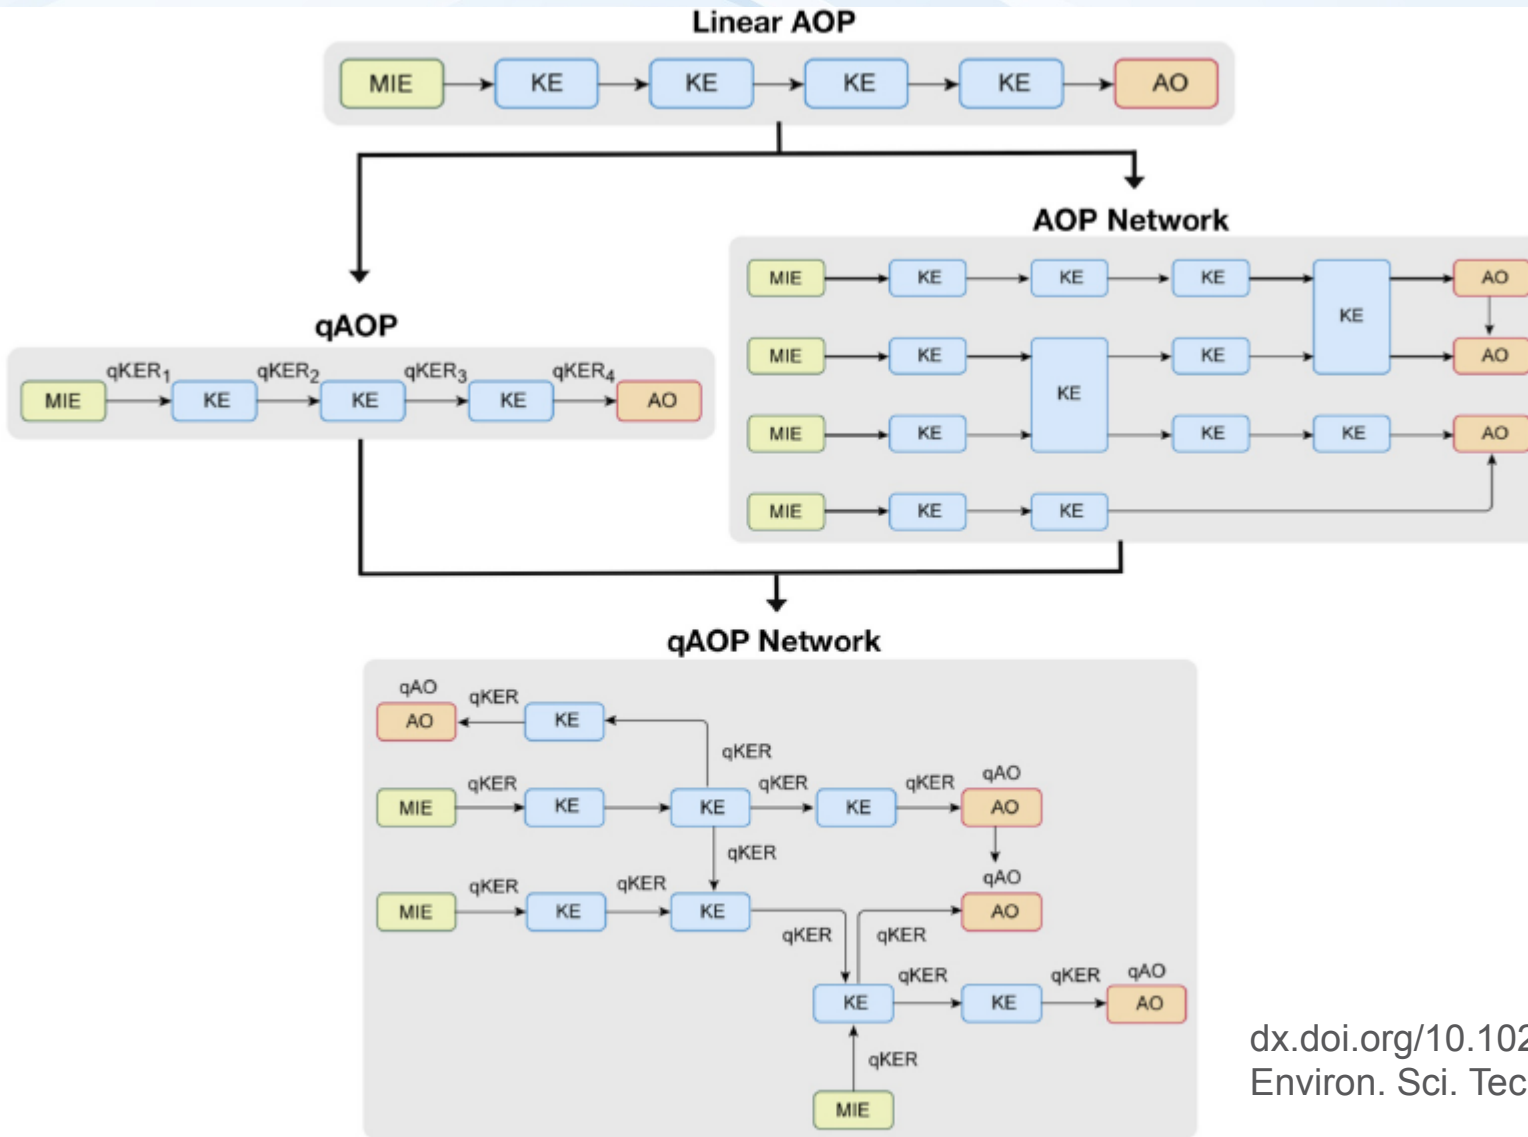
Linear AOP

MIE KE KE KE KE AO

AOP Network

MIE KE KE KE KE AO
MIE KE KE KE AO
MIE KE KE KE AO
MIE KE KE

qAOP

$qKER_1$ $qKER_2$ $qKER_3$ $qKER_4$
MIE KE KE KE AO

qAOP Network

qAO qKER
AO KE
qKER
qKER qKER qKER qAO
MIE KE KE KE AO
qKER
qKER qKER qAO
MIE KE KE AO
qKER qKER
qKER qKER qAO
KE KE AO
qKER
MIE

dx.doi.org/10.102
Environ. Sci. Tec